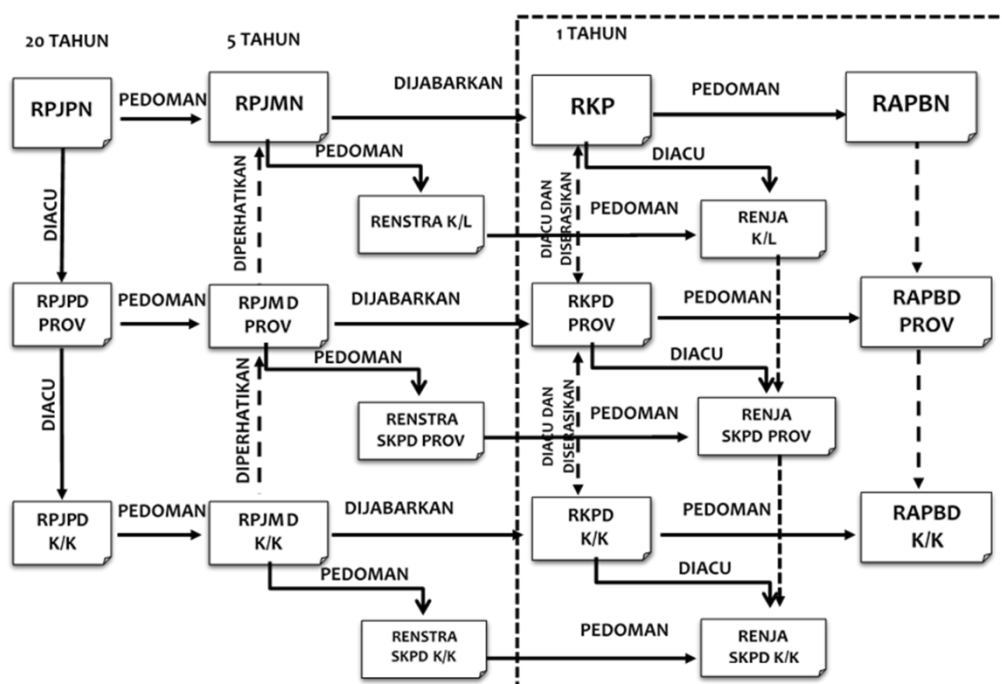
20 TAHUN

5 TAHUN

1 TAHUN

RPJPN

PEDOMAN

RPJMN

DIJABARKAN

RKP

PEDOMAN

RAPBN

PEDOMAN

DIACU

DIACU

DIPERHATIKAN

RENSTRA K/L

DIACU DAN DISERASIKAN

PEDOMAN

RENJA K/L

RPJPD PROV

PEDOMAN

RPJMD PROV

DIJABARKAN

RKPD PROV

PEDOMAN

RAPBD PROV

PEDOMAN

DIACU

DIACU

DIPERHATIKAN

RENSTRA SKPD PROV

DIACU DAN DISERASIKAN

PEDOMAN

RENJA SKPD PROV

RPJPD K/K

PEDOMAN

RPJMD K/K

DIJABARKAN

RKPD K/K

PEDOMAN

RAPBD K/K

PEDOMAN

DIACU

RENSTRA SKPD K/K

PEDOMAN

RENJA SKPD K/K